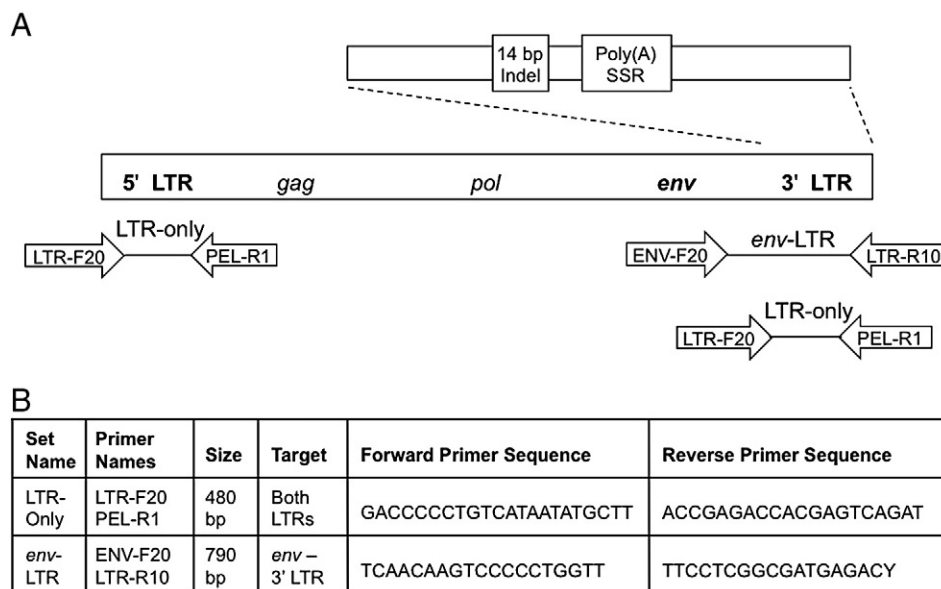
A

14 bp Indel

Poly(A) SSR

5' LTR gag pol env 3' LTR

LTR-only

LTR-F20 PEL-R1

env-LTR

ENV-F20 LTR-R10

LTR-only

LTR-F20 PEL-R1

B

| Set Name | Primer Names | Size | Target | Forward Primer Sequence | Reverse Primer Sequence |
|---|---|---|---|---|---|
| LTR-Only | LTR-F20 PEL-R1 | 480 bp | Both LTRs | GACCCCCTGTCATAATATGCTT | ACCGAGACCACGAGTCAGAT |
| env-LTR | ENV-F20 LTR-R10 | 790 bp | env – 3' LTR | TCAACAAGTCCCCCTGGTT | TTCCTCGGCGATGAGACY |